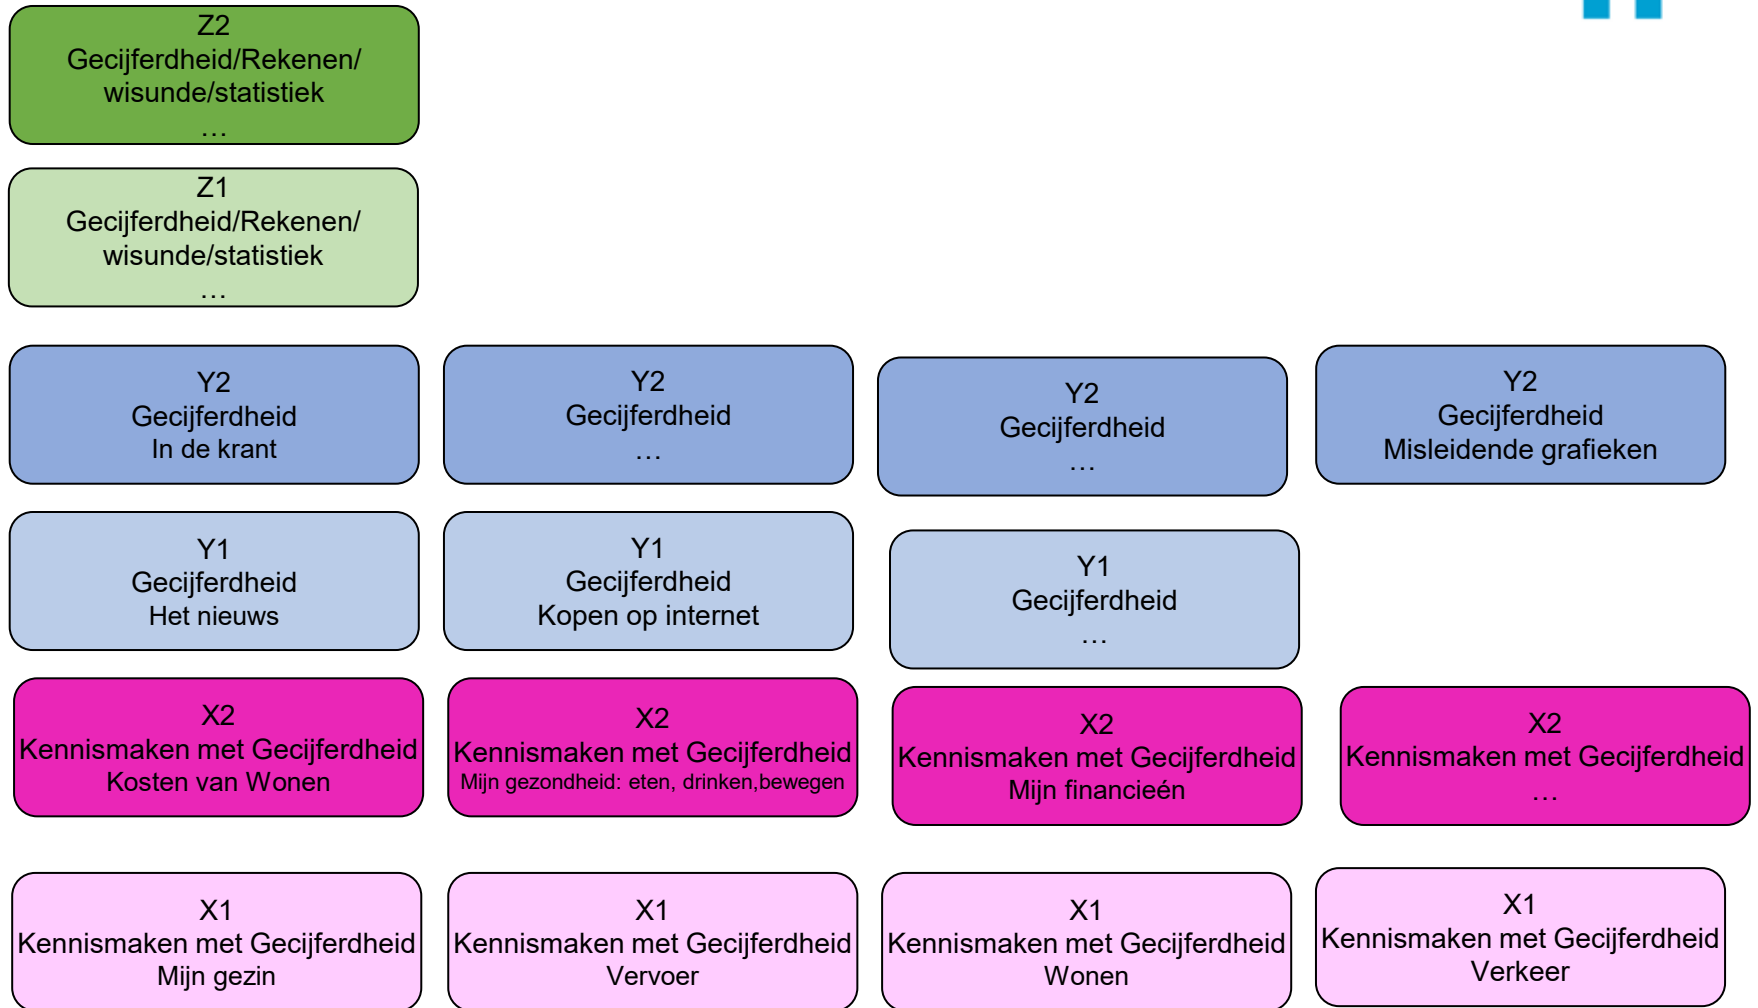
Z2
Gecijferdheid/Rekenen/
wisunde/statistiek
…

Z1
Gecijferdheid/Rekenen/
wisunde/statistiek
…

Y2
Gecijferdheid
In de krant

Y2
Gecijferdheid
…

Y2
Gecijferdheid
…

Y2
Gecijferdheid
Misleidende grafieken

Y1
Gecijferdheid
Het nieuws

Y1
Gecijferdheid
Kopen op internet

Y1
Gecijferdheid
…

X2
Kennismaken met Gecijferdheid
Kosten van Wonen

X2
Kennismaken met Gecijferdheid
Mijn gezondheid: eten, drinken,bewegen

X2
Kennismaken met Gecijferdheid
Mijn financieén

X2
Kennismaken met Gecijferdheid
…

X1
Kennismaken met Gecijferdheid
Mijn gezin

X1
Kennismaken met Gecijferdheid
Vervoer

X1
Kennismaken met Gecijferdheid
Wonen

X1
Kennismaken met Gecijferdheid
Verkeer